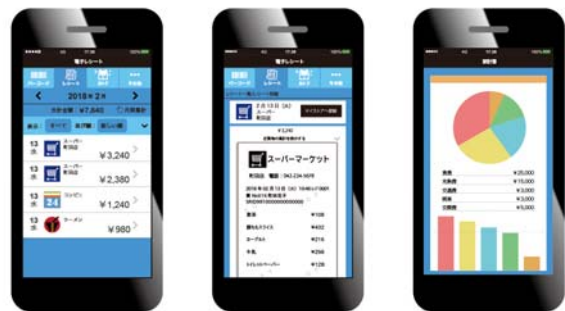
電子レシート

バーコード
レシート
ホーム
その他

2018年2月

合計金額：¥7,840
月間集計

表示
すべて
未確認
確認済

13
水
スーパー
町田店
¥3,240

13
水
スーパー
町田店
¥2,380

13
水
コンビニ
¥1,240

13
水
ラーメン
¥980

電子レシート

バーコード
レシート
ホーム
その他

2月13日（火）
スーパー
町田店
ライフスタイル登録

¥1,240

スーパーマーケット
町田店　電話：042-234-5678

野菜
¥108
¥432
ヨーグルト
¥216
牛乳
¥298
トイレットペーパー
¥128

家計簿

食費
¥25,000
光熱費
¥15,000
交通費
¥10,000
医療
¥5,000
日用品
¥5,000